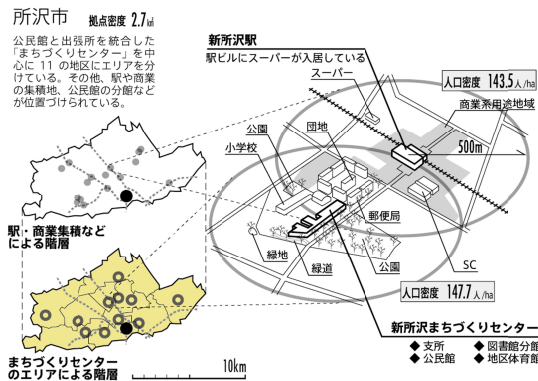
所沢市　拠点密度 2.7/km²

公民館と出張所を統合した「まちづくりセンター」を中心に 11 の地区にエリアを分けている。その他、駅や商業の集積地、公民館の分館などが位置づけられている。

新所沢駅
駅ビルにスーパーが入居している

スーパー

人口密度 143.5 人/ha

商業系用途地域

公園

団地

小学校

500m

郵便局

緑地

緑道

公園

SC

人口密度 147.7 人/ha

駅・商業集積などによる階層

新所沢まちづくりセンター

◆ 支所　◆ 図書館分館
◆ 公民館　◆ 地区体育館

まちづくりセンターのエリアによる階層

10km